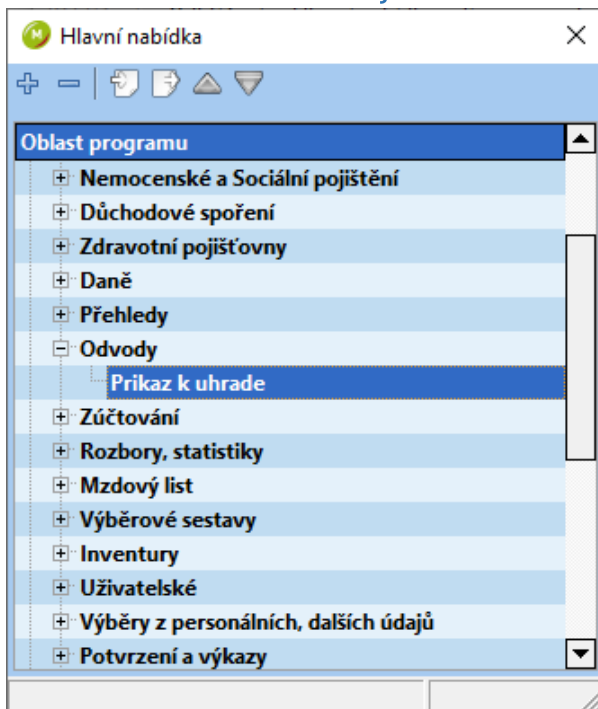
Hlavní nabídka

Oblast programu
Nemocenské a Sociální pojištění
Důchodové spoření
Zdravotní pojišťovny
Daně
Přehledy
Odvody
Prikaz k uhrade
Zúčtování
Rozbory, statistiky
Mzdový list
Výběrové sestavy
Inventury
Uživatelské
Výběry z personálních, dalších údajů
Potvrzení a výkazy